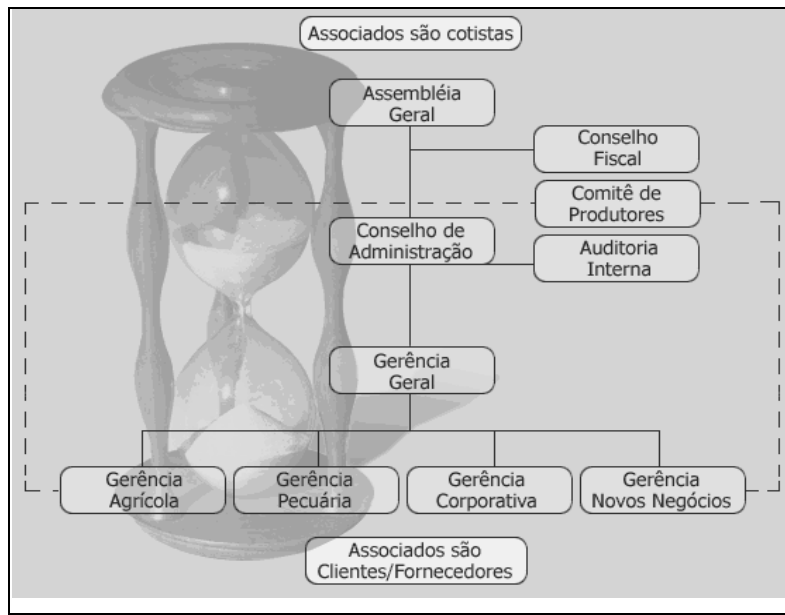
Associados são cotistas

Assembléia Geral

Conselho Fiscal

Comitê de Produtores

Conselho de Administração

Auditoria Interna

Gerência Geral

Gerência Agrícola

Gerência Pecuária

Gerência Corporativa

Gerência Novos Negócios

Associados são Clientes/Fornecedores